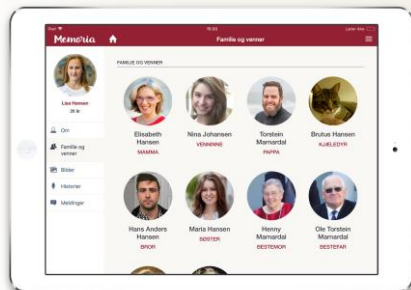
iPad 
10:24
Lader ikke

Memoria

Familie og venner

Lise Hansen
26 år

Om

Familie og venner

Bilder

Historier

Meldinger

FAMILIE OG VENNER

Elisabeth Hansen
MAMMA

Nina Johansen
VENNINNE

Torstein Marnardal
PAPPA

Brutus Hansen
KJÆLEDYR

Hans Anders Hansen
BROR

Maria Hansen
SØSTER

Henny Marnardal
BESTEMOR

Ole Torstein Marnardal
BESTEFAR